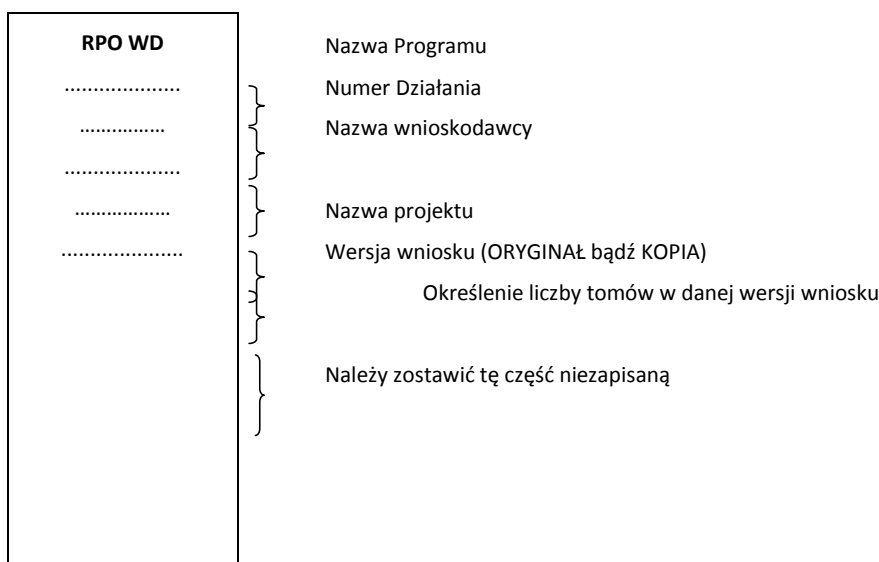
RPO WD

…………………

……………

…………………

………………

…………………

Nazwa Programu

Numer Działania

Nazwa wnioskodawcy

Nazwa projektu

Wersja wniosku (ORYGINAŁ bądź KOPIA)

Określenie liczby tomów w danej wersji wniosku

Należy zostawić tę część niezapisaną